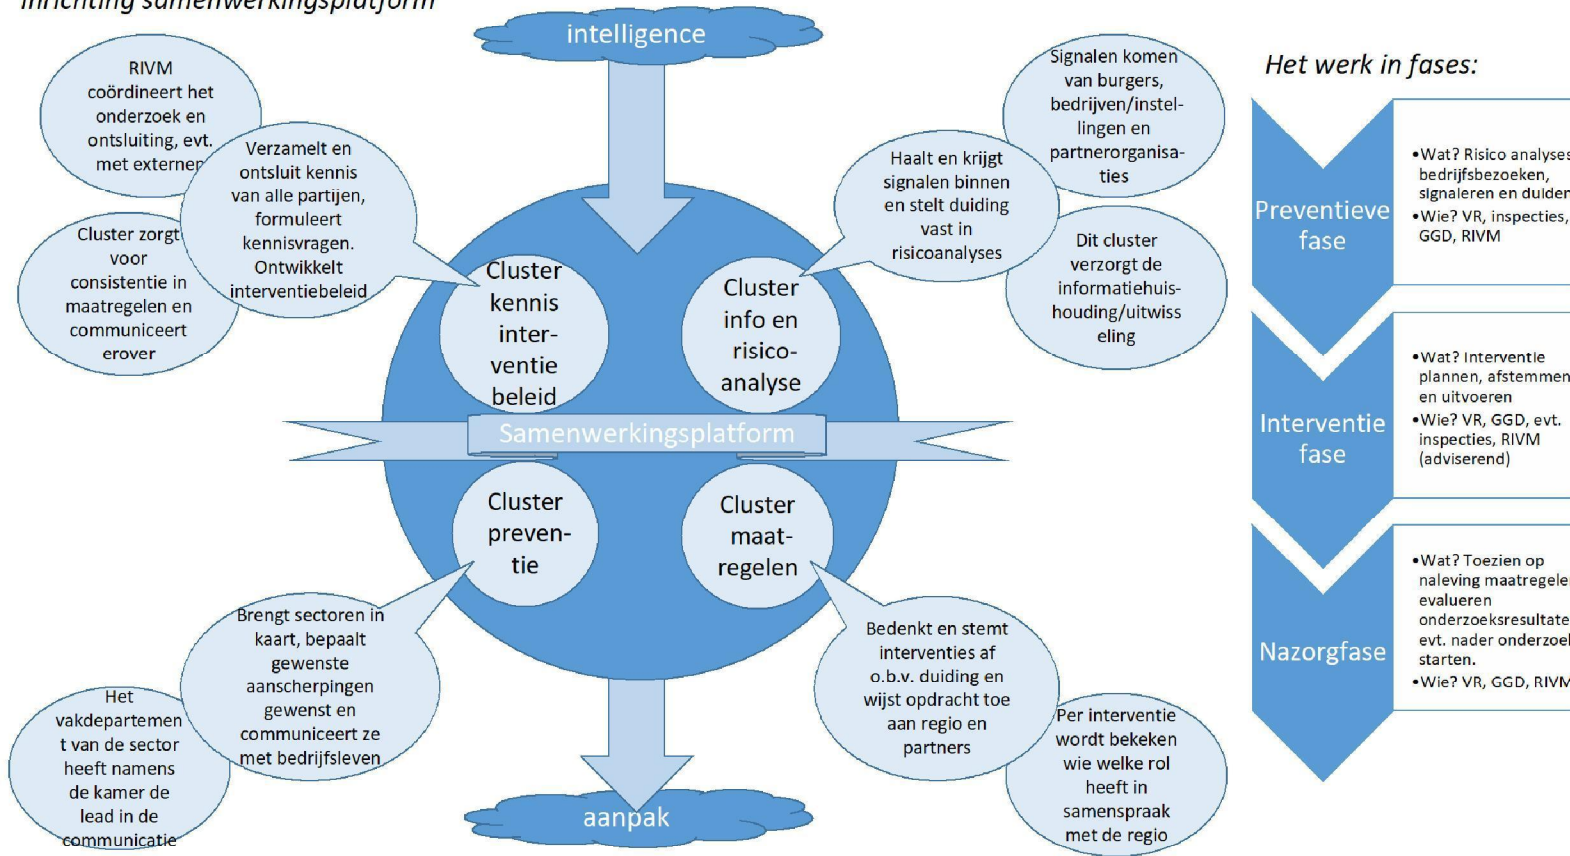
Inrichting samenwerkingsplatform

intelligence

RIVM coördineert het onderzoek en ontsluiting, evt. met externen

Verzamelt en ontsluit kennis van alle partijen, formuleert kennisvragen. Ontwikkelt interventiebeleid

Cluster zorgt voor consistentie in maatregelen en communiceert erover

Signalen komen van burgers, bedrijven/instellingen en partnerorganisaties

Haalt en krijgt signalen binnen en stelt duiding vast in risicoanalyses

Dit cluster verzorgt de informatiehuishouding/uitwisseling

Cluster kennis interventie beleid

Cluster info en risicoanalyse

Samenwerkingsplatform

Cluster preventie

Cluster maatregelen

Brengt sectoren in kaart, bepaalt gewenste aanscherpingen gewenst en communiceert ze met bedrijfsleven

Het vakdepartement van de sector heeft namens de kamer de lead in de communicatie

Bedenkt en stemt interventies af o.b.v. duiding en wijst opdracht toe aan regio en partners

Per interventie wordt bekeken wie welke rol heeft in samenspraak met de regio

aanpak

Het werk in fases:

Preventieve fase

•Wat? Risico analyses bedrijfsbezoeken, signaleren en duider
•Wie? VR, inspecties, GGD, RIVM

Interventie fase

•Wat? Interventie plannen, afstemmen en uitvoeren
•Wie? VR, GGD, evt. inspecties, RIVM (adviserend)

Nazorgfase

•Wat? Toezien op naleving maatregele evalueren onderzoeksresultate evt. nader onderzoel starten.
•Wie? VR, GGD, RIVM